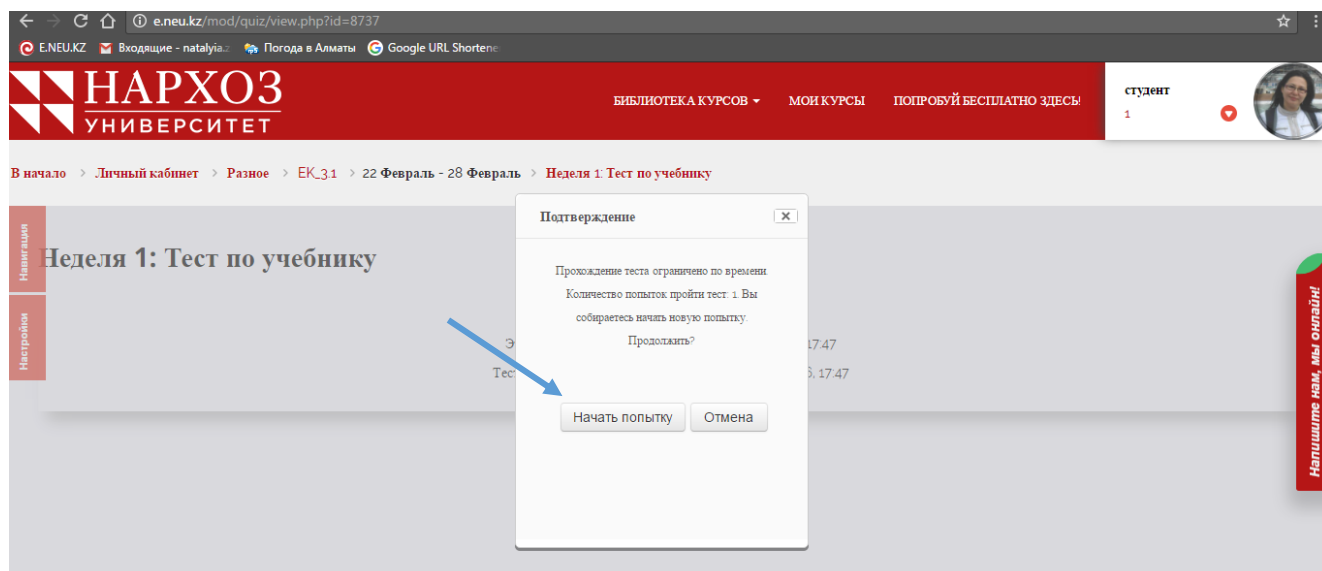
e.neu.kz/mod/quiz/view.php?id=8737

E.NEU.KZ Входящие - natalyia. Погода в Алматы Google URL Shortene

НАРХОЗ УНИВЕРСИТЕТ

БИБЛИОТЕКА КУРСОВ МОИ КУРСЫ ПОПРОБУЙ БЕСПЛАТНО ЗДЕСЬ!

студент
1

В начало > Личный кабинет > Разное > ЕК_3.1 > 22 Февраль - 28 Февраль > Неделя 1: Тест по учебнику

Навигация

Настройки

Неделя 1: Тест по учебнику

Э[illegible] 17:47
Тест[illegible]6, 17:47

Подтверждение

Прохождение теста ограничено по времени. Количество попыток пройти тест: 1. Вы собираетесь начать новую попытку. Продолжить?

Начать попытку Отмена

Напишите нам, мы онлайн!